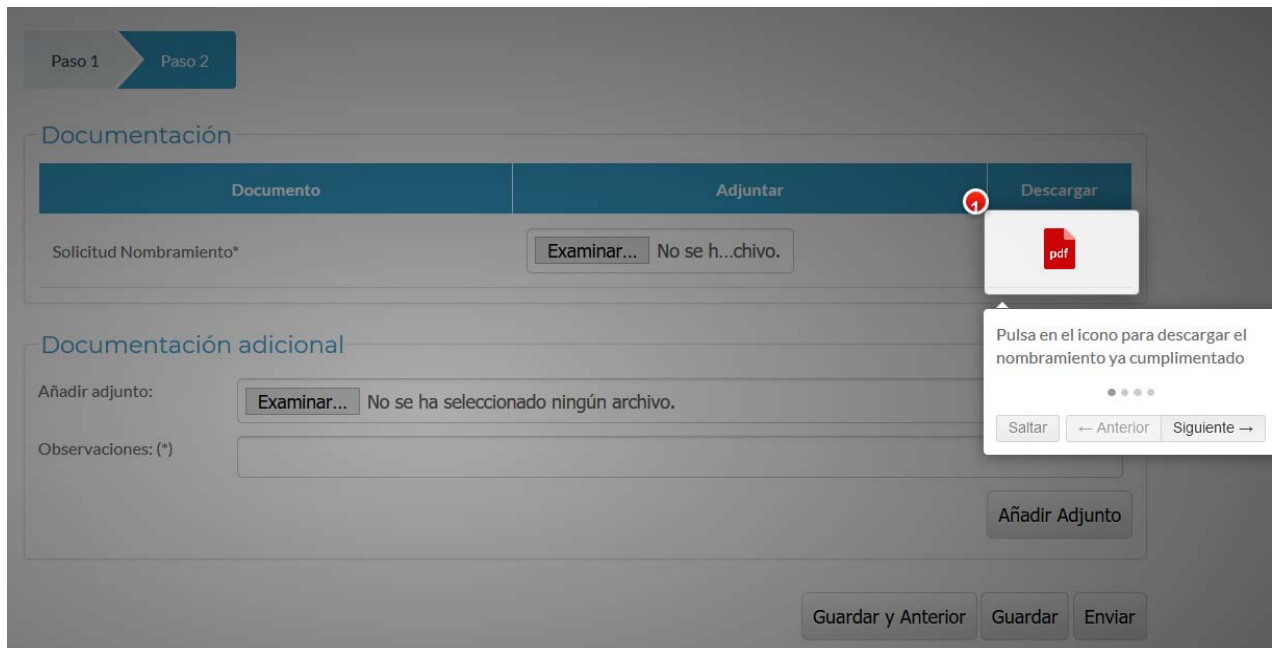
Paso 1 Paso 2

Documentación

| Documento | Adjuntar | Descargar |
|---|---|---|
| Solicitud Nombramiento* | Examinar... No se h...chivo. | pdf |

1

Pulsa en el icono para descargar el nombramiento ya cumplimentado

Saltar ← Anterior Siguiente →

Documentación adicional

Añadir adjunto: Examinar... No se ha seleccionado ningún archivo.

Observaciones: (*)

Añadir Adjunto

Guardar y Anterior Guardar Enviar